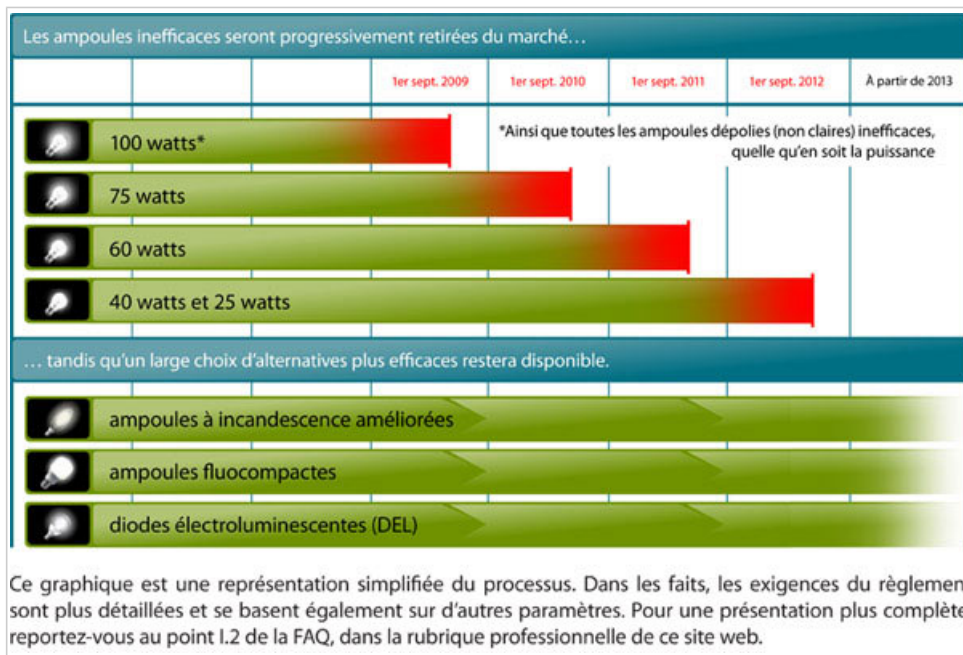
Les ampoules inefficaces seront progressivement retirées du marché…

| | | | 1er sept. 2009 | 1er sept. 2010 | 1er sept. 2011 | 1er sept. 2012 | À partir de 2013 |
|---|---|---|---|---|---|---|---|

100 watts*

*Ainsi que toutes les ampoules dépolies (non claires) inefficaces, quelle qu'en soit la puissance

75 watts

60 watts

40 watts et 25 watts

… tandis qu'un large choix d'alternatives plus efficaces restera disponible.

ampoules à incandescence améliorées

ampoules fluocompactes

diodes électroluminescentes (DEL)

Ce graphique est une représentation simplifiée du processus. Dans les faits, les exigences du règlemen sont plus détaillées et se basent également sur d'autres paramètres. Pour une présentation plus complète reportez-vous au point I.2 de la FAQ, dans la rubrique professionnelle de ce site web.